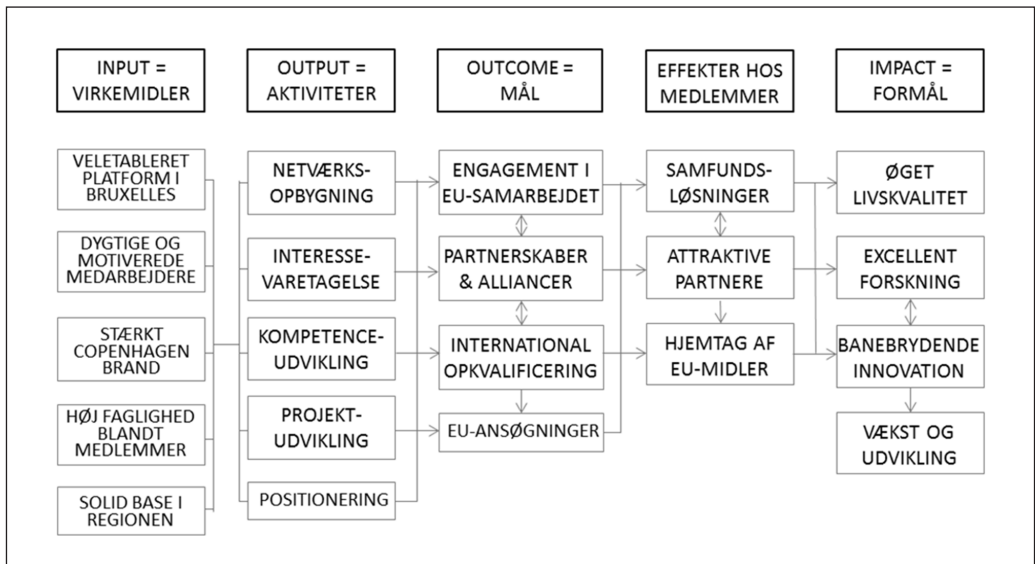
INPUT = VIRKEMIDLER

VELETABLERET PLATFORM I BRUXELLES

DYGTIGE OG MOTIVEREDE MEDARBEJDERE

STÆRKT COPENHAGEN BRAND

HØJ FAGLIGHED BLANDT MEDLEMMER

SOLID BASE I REGIONEN

OUTPUT = AKTIVITETER

NETVÆRKSOPBYGNING

INTERESSEVARETAGELSE

KOMPETENCEUDVIKLING

PROJEKTUDVIKLING

POSITIONERING

OUTCOME = MÅL

ENGAGEMENT I EU-SAMARBEJDET

PARTNERSKABER & ALLIANCER

INTERNATIONAL OPKVALIFICERING

EU-ANSØGNINGER

EFFEKTER HOS MEDLEMMER

SAMFUNDSLØSNINGER

ATTRAKTIVE PARTNERE

HJEMTAG AF EU-MIDLER

IMPACT = FORMÅL

ØGET LIVSKVALITET

EXCELLENT FORSKNING

BANEBRYDENDE INNOVATION

VÆKST OG UDVIKLING